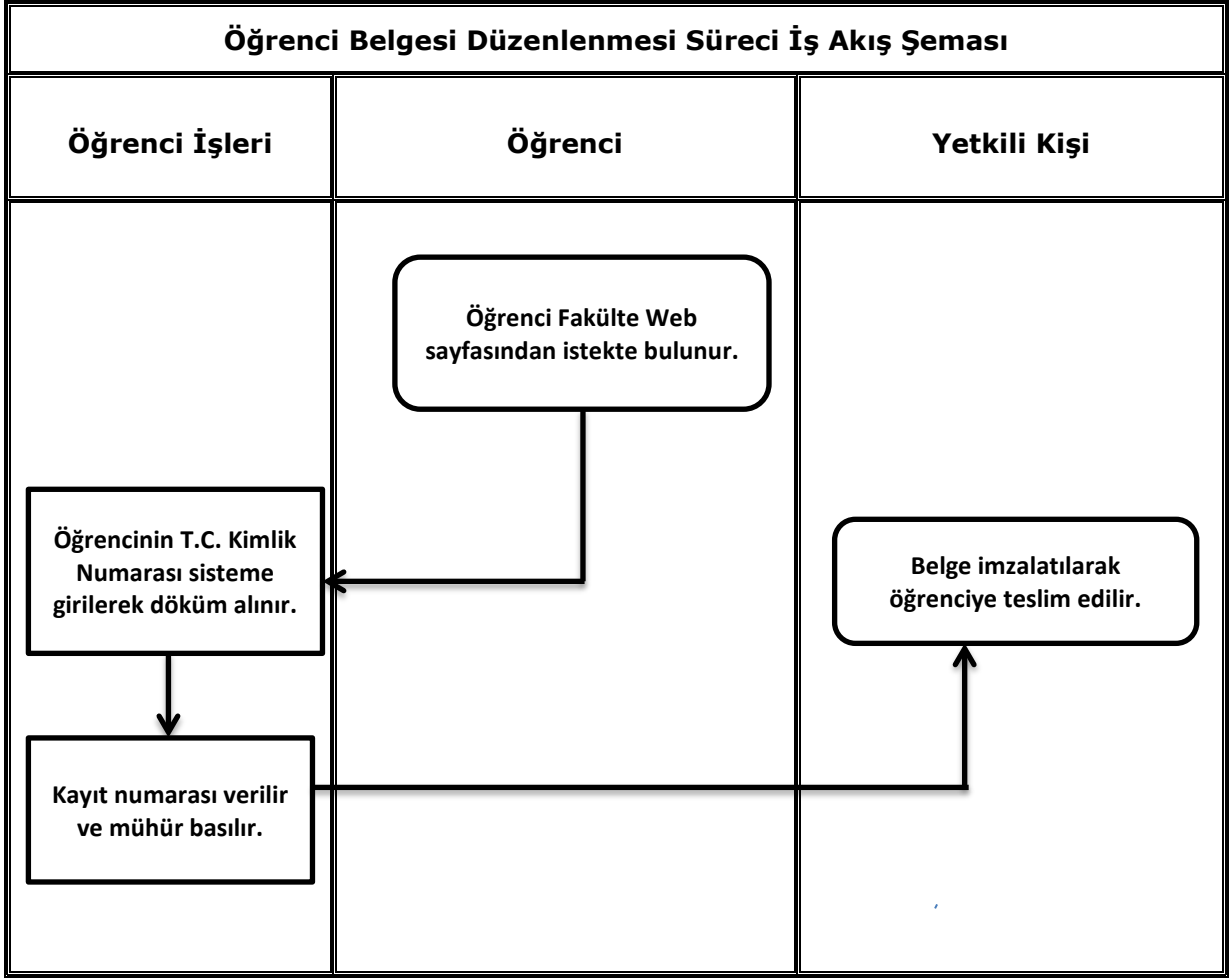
Öğrenci Belgesi Düzenlenmesi Süreci İş Akış Şeması

| Öğrenci İşleri | Öğrenci | Yetkili Kişi |
|---|---|---|

Öğrenci Fakülte Web sayfasından istekte bulunur.

Öğrencinin T.C. Kimlik Numarası sisteme girilerek döküm alınır.

Kayıt numarası verilir ve mühür basılır.

Belge imzalatılarak öğrenciye teslim edilir.